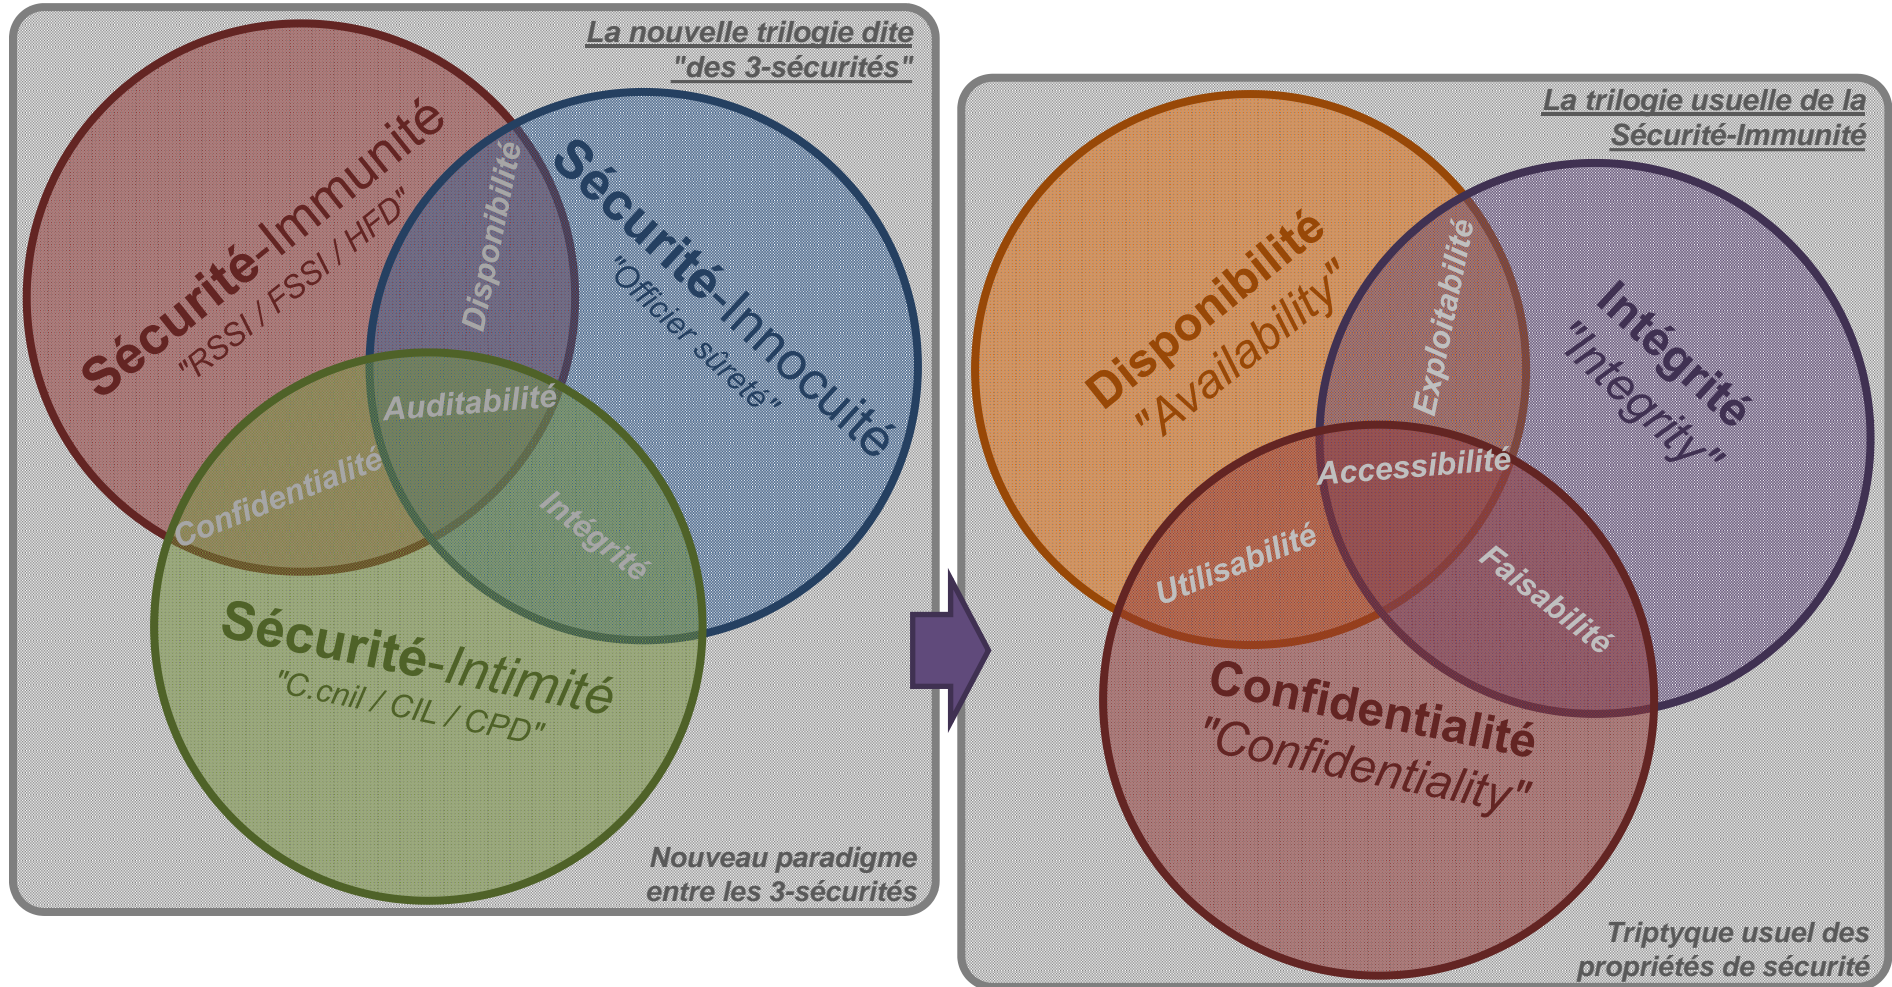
La nouvelle trilogie dite "des 3-sécurités"

Sécurité-Immunité
"RSSI / FSSI / HFD"

Disponibilité

Sécurité-Innocuité
"Officier sûreté"

Auditabilité

Confidentialité

Intégrité

Sécurité-Intimité
"C.cnil / CIL / CPD"

Nouveau paradigme entre les 3-sécurités

La trilogie usuelle de la Sécurité-Immunité

Disponibilité
"Availability"

Exploitabilité

Intégrité
"Integrity"

Accessibilité

Utilisabilité

Faisabilité

Confidentialité
"Confidentiality"

Triptyque usuel des propriétés de sécurité